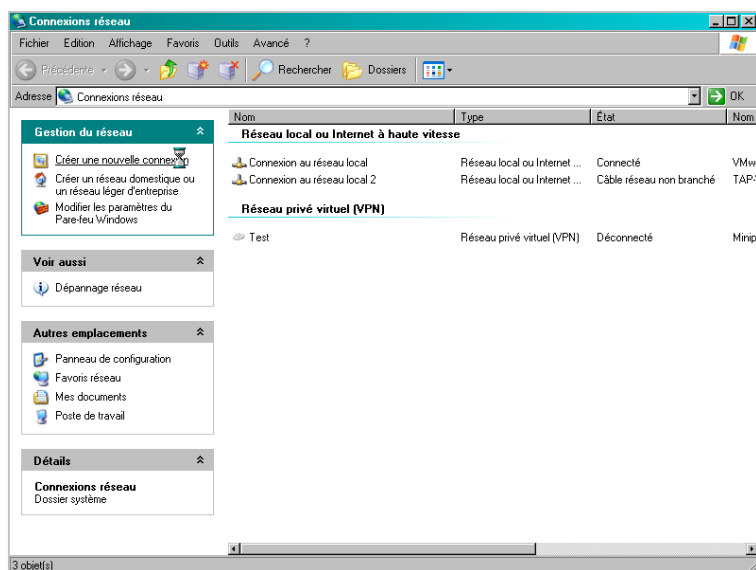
Connexions réseau

Fichier Edition Affichage Favoris Outils Avancé ?

Précédente Rechercher Dossiers

Adresse Connexions réseau OK

Gestion du réseau

Créer une nouvelle connexion

Créer un réseau domestique ou un réseau léger d'entreprise

Modifier les paramètres du Pare-feu Windows

Voir aussi

Dépannage réseau

Autres emplacements

Panneau de configuration

Favoris réseau

Mes documents

Poste de travail

Détails

Connexions réseau
Dossier système

| Nom | Type | État | Nom |
|---|---|---|---|
| **Réseau local ou Internet à haute vitesse** | | | |
| Connexion au réseau local | Réseau local ou Internet ... | Connecté | VMw |
| Connexion au réseau local 2 | Réseau local ou Internet ... | Câble réseau non branché | TAP- |
| **Réseau privé virtuel (VPN)** | | | |
| Test | Réseau privé virtuel (VPN) | Déconnecté | Minip |

3 objet(s)